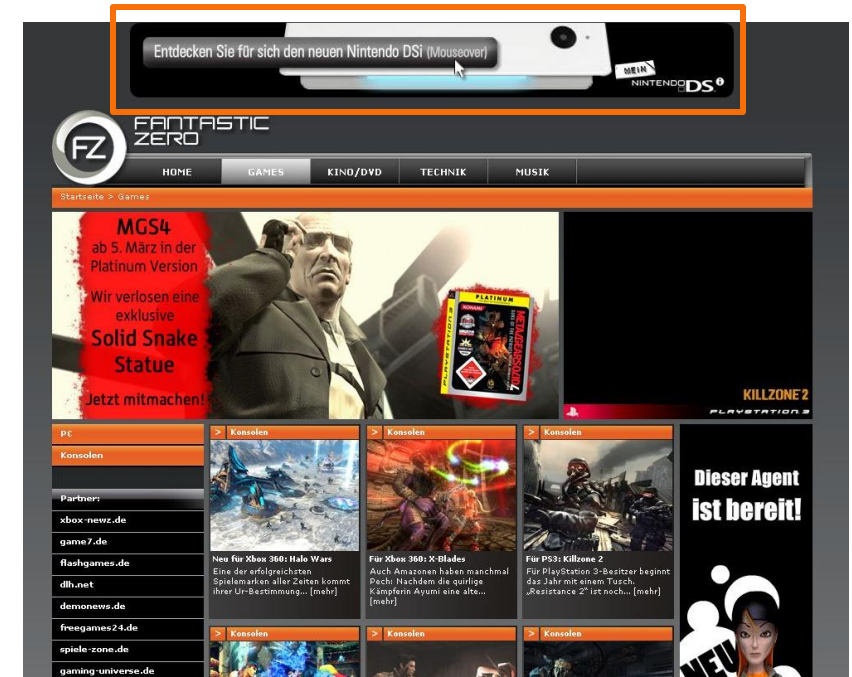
Entdecken Sie für sich den neuen Nintendo DSi (Mouseover)

MEIN NINTENDO DSi

FZ FANTASTIC ZERO

HOME GAMES KINO/DVD TECHNIK MUSIK

Startseite > Games

MGS4 ab 5. März in der Platinum Version

Wir verlosen eine exklusive Solid Snake Statue

Jetzt mitmachen!

PLATINUM

METAL GEAR SOLID 4

KILLZONE 2

PLAYSTATION 3

PC

Konsolen

Partner:

xbox-newz.de

game7.de

flashgames.de

dlh.net

demonews.de

freegames24.de

spiele-zone.de

gaming-universe.de

> Konsolen

Neu für Xbox 360: Halo Wars

Eine der erfolgreichsten Spielemarken aller Zeiten kommt ihrer Ur-Bestimmung... [mehr]

> Konsolen

Für Xbox 360: X-Blades

Auch Amazonen haben manchmal Pech: Nachdem die quirlige Kämpferin Ayumi eine alte... [mehr]

> Konsolen

Für PS3: Killzone 2

Für PlayStation 3-Besitzer beginnt das Jahr mit einem Tusch. „Resistance 2" ist noch... [mehr]

Dieser Agent ist bereit!

NEU

> Konsolen

> Konsolen

> Konsolen